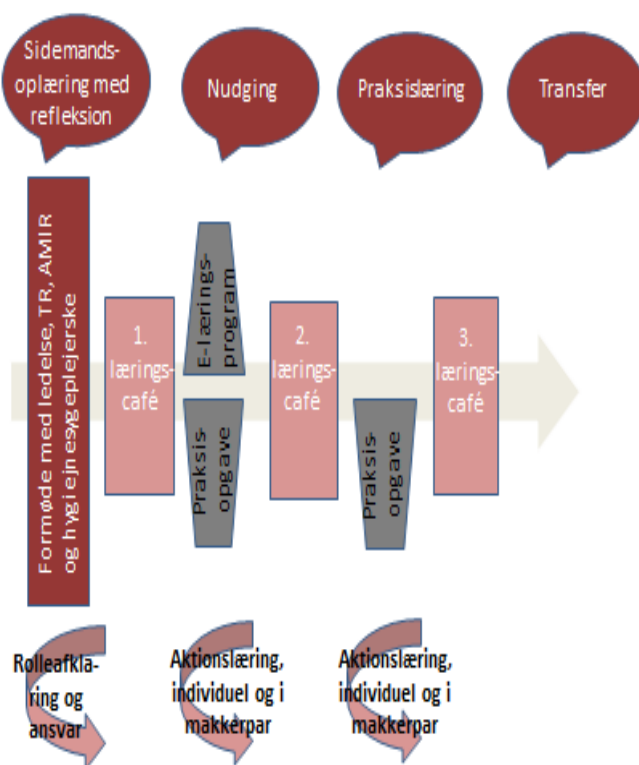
Sidemandsoplæring med refleksion

Nudging

Praksislæring

Transfer

Formøde med ledelse, TR, AMIR og hygiejnesygeplejerske

1. lærings-café

E-læringsprogram

Praksisopgave

2. lærings-café

Praksisopgave

3. lærings-café

Rolleafklaring og ansvar

Aktionslæring, individuel og i makkerpar

Aktionslæring, individuel og i makkerpar